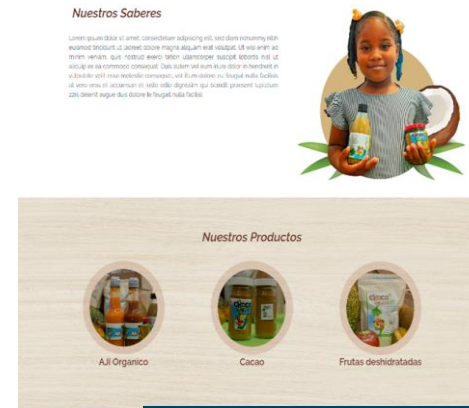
Nuestros Saberes

Lorem ipsum dolor sit amet, consectetuer adipiscing elit, sed diam nonummy nibh euismod tincidunt ut laoreet dolore magna aliquam erat volutpat. Ut wisi enim ad minim veniam, quis nostrud exerci tation ullamcorper suscipit lobortis nisl ut aliquip ex ea commodo consequat. Duis autem vel eum iriure dolor in hendrerit in vulputate velit esse molestie consequat, vel illum dolore eu feugiat nulla facilisis at vero eros et accumsan et iusto odio dignissim qui blandit praesent luptatum zzril delenit augue duis dolore te feugait nulla facilisi.

Nuestros Productos

AJI Organico

Cacao

Frutas deshidratadas